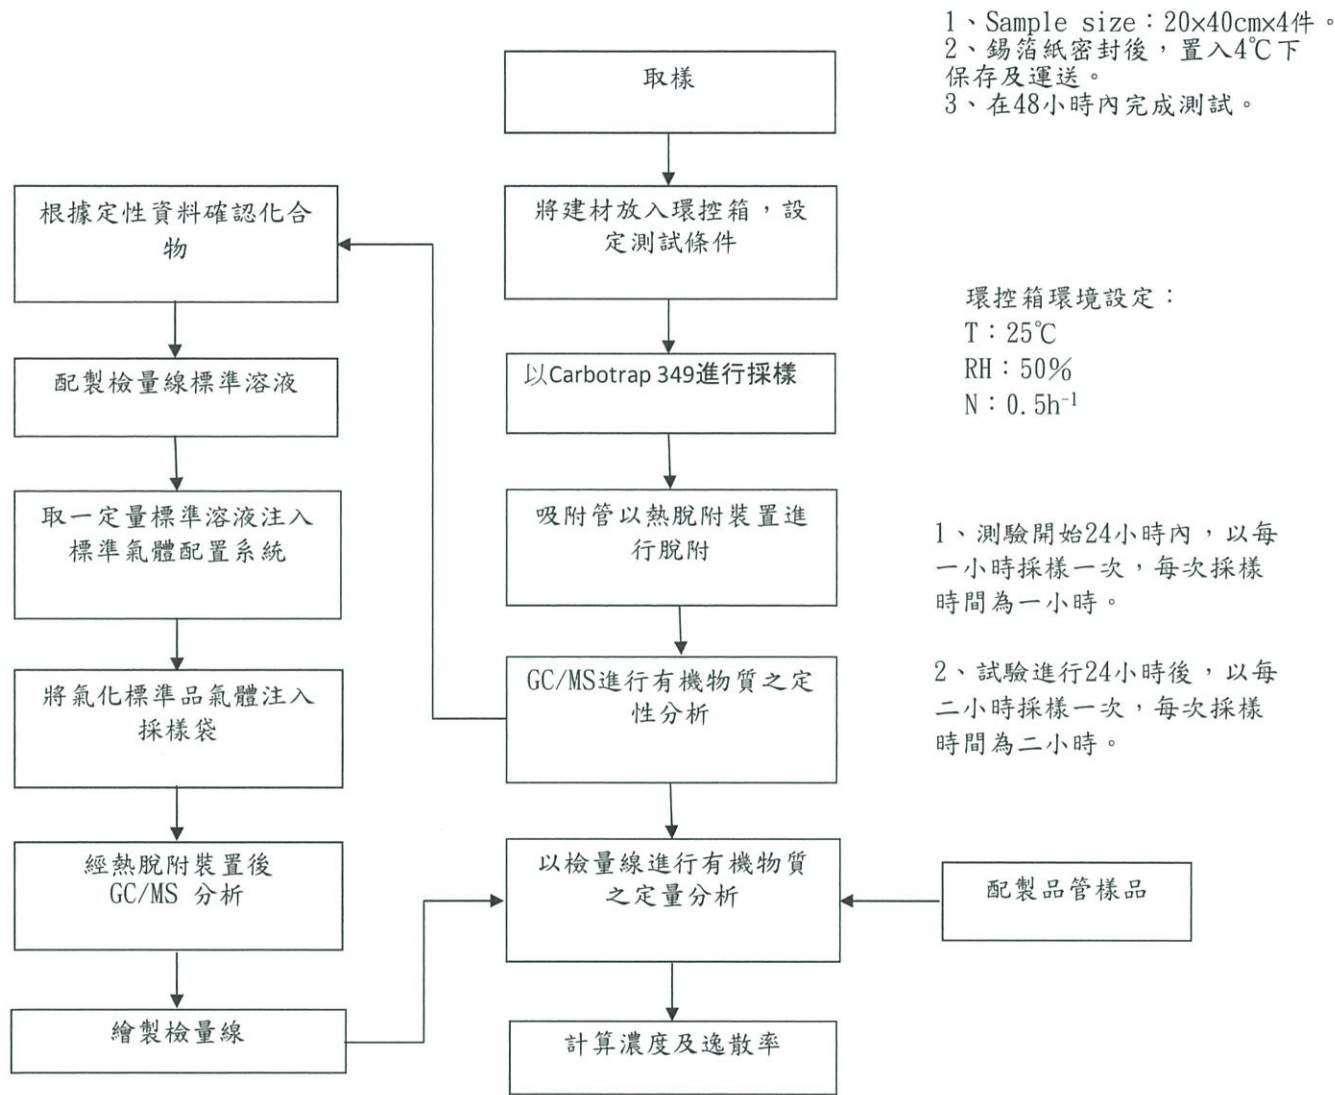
1、Sample size：20×40cm×4件。
2、錫箔紙密封後，置入4℃下保存及運送。
3、在48小時內完成測試。

取樣

將建材放入環控箱，設定測試條件

環控箱環境設定：
T：25℃
RH：50%
N：0.5$h^{-1}$

以Carbotrap 349進行採樣

吸附管以熱脫附裝置進行脫附

1、測驗開始24小時內，以每一小時採樣一次，每次採樣時間為一小時。

2、試驗進行24小時後，以每二小時採樣一次，每次採樣時間為二小時。

GC/MS進行有機物質之定性分析

以檢量線進行有機物質之定量分析

配製品管樣品

計算濃度及逸散率

根據定性資料確認化合物

配製檢量線標準溶液

取一定量標準溶液注入標準氣體配置系統

將氣化標準品氣體注入採樣袋

經熱脫附裝置後GC/MS 分析

繪製檢量線